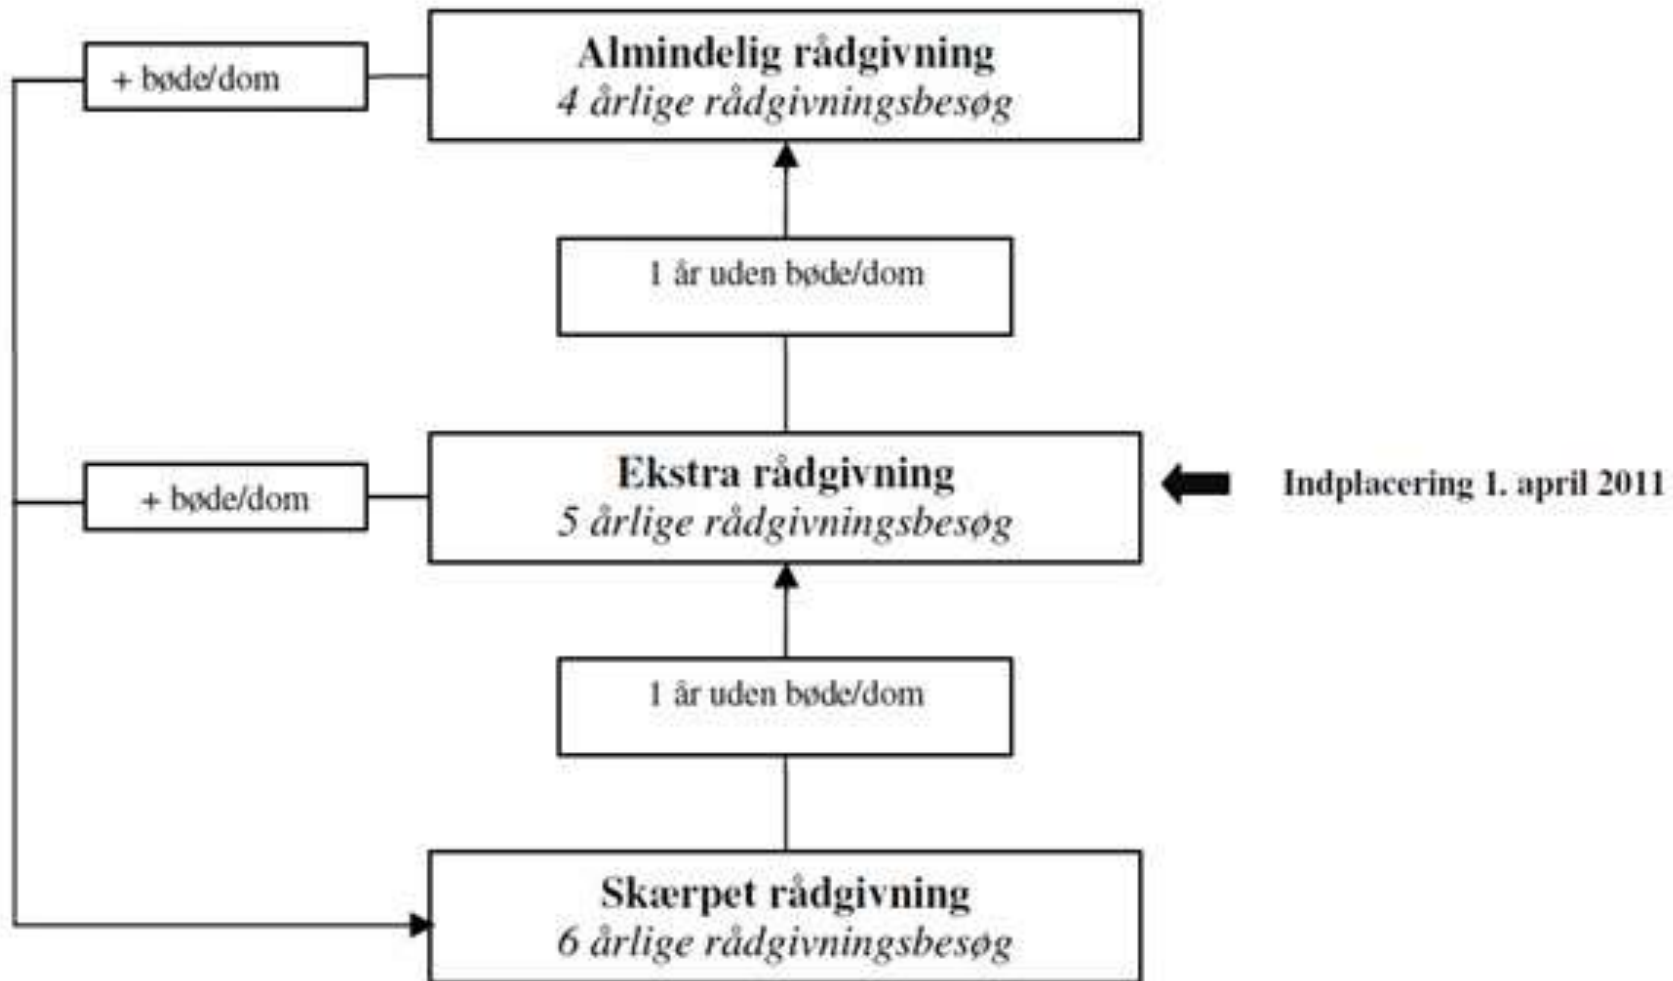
+ bøde/dom

**Almindelig rådgivning**
*4 årlige rådgivningsbesøg*

1 år uden bøde/dom

+ bøde/dom

**Ekstra rådgivning**
*5 årlige rådgivningsbesøg*

**Indplacering 1. april 2011**

1 år uden bøde/dom

**Skærpet rådgivning**
*6 årlige rådgivningsbesøg*